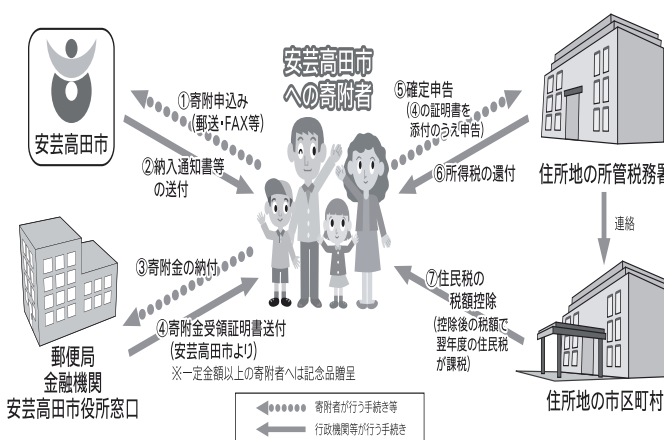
安芸高田市への寄附者

安芸高田市

①寄附申込み（郵送・FAX等）

②納入通知書等の送付

⑤確定申告（④の証明書を添付のうえ申告）

⑥所得税の還付

住所地の所管税務署

連絡

③寄附金の納付

⑦住民税の税額控除（控除後の税額で翌年度の住民税が課税）

④寄附金受領証明書送付（安芸高田市より）

※一定金額以上の寄附者へは記念品贈呈

郵便局
金融機関
安芸高田市役所窓口

住所地の市区町村

寄附者が行う手続き等

行政機関等が行う手続き